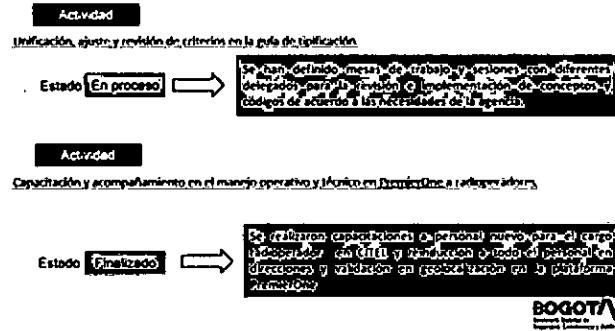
Actividad

Unificación, ajuste y revisión de criterios en la guía de tipificación

Estado En proceso

Se han definido mesas de trabajo y sesiones con diferentes delegados para la revisión e implementación de conceptos y códigos de acuerdo a las necesidades de la agencia.

Actividad

Capacitación y acompañamiento en el manejo operativo y técnico en PremierOne a radioperadores.

Estado Finalizado

Se realizaron capacitaciones a personal nuevo para el cargo radioperador en CITEL y reinducción a todo el personal en direcciones y validación en geolocalización en la plataforma PremierOne

BOGOTA
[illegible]